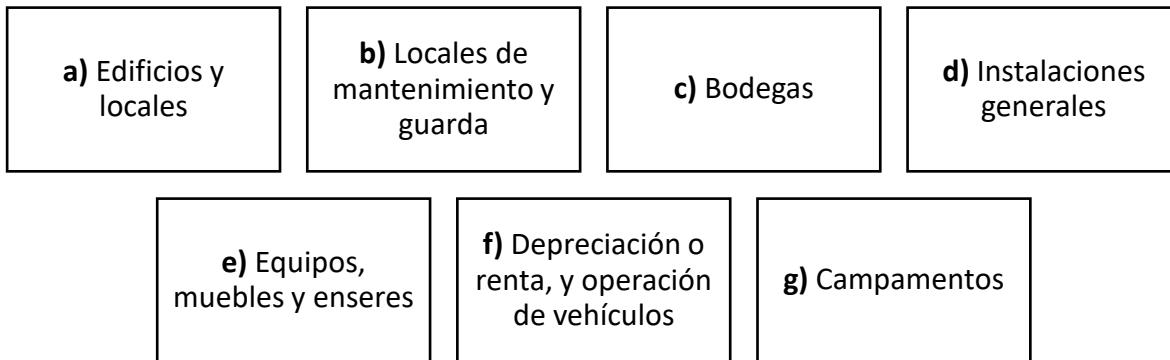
**a)** Edificios y locales

**b)** Locales de mantenimiento y guarda

**c)** Bodegas

**d)** Instalaciones generales

**e)** Equipos, muebles y enseres

**f)** Depreciación o renta, y operación de vehículos

**g)** Campamentos